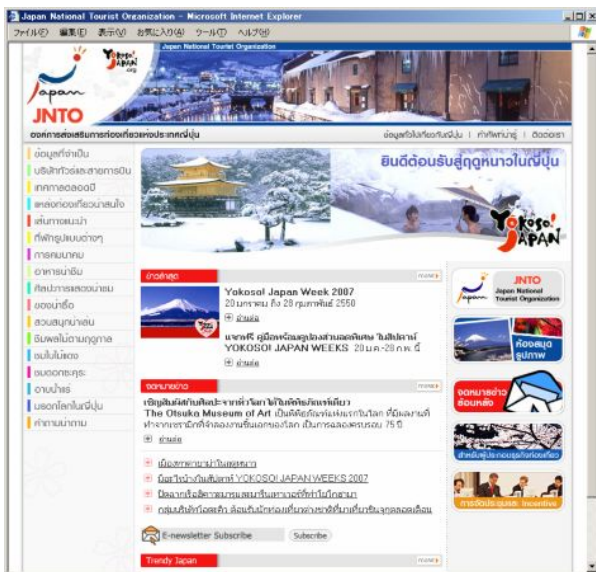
Japan National Tourist Organization - Microsoft Internet Explorer

ファイル(F) 編集(E) 表示(V) お気に入り(A) ツール(T) ヘルプ(H)

Japan National Tourist Organization

Japan JNTO

YOKOSO! JAPAN .org

องค์การส่งเสริมการท่องเที่ยวแห่งประเทศญี่ปุ่น

ข้อมูลทั่วไปเกี่ยวกับญี่ปุ่น | ท่าทีพาน่ารู้ | ติดต่อเรา

ข้อมูลจำเป็น
บริษัททัวร์และสายการบิน
เทศกาลตลอดปี
แหล่งท่องเที่ยวน่าสนใจ
เส้นทางแนะนำ
ที่พักรูปแบบต่างๆ
การคมนาคม
อาหารน่าชิม
ศิลปะการแสดงน่าชม
ของน่าซื้อ
สวนสนุกน่าเล่น
ฉันพลไม้ตามฤดูกาล
ชมใบไม้แดง
ชมดอกซากุระ
อาบน้ำแร่
มรดกโลกในญี่ปุ่น
คำถามน่าถาม

ยินดีต้อนรับสู่ฤดูหนาวในญี่ปุ่น

YOKOSO! JAPAN

ข่าวล่าสุด
more

Yokoso! Japan Week 2007
20 มกราคม ถึง 28 กุมภาพันธ์ 2550
อ่านต่อ

แจกฟรี คู่มือหรือสมุดบันทึกส่วนลดพิเศษ ในสัปดาห์ YOKOSO! JAPAN WEEKS 20 ม.ค.-28 ก.พ. นี้
อ่านต่อ

จดหมายข่าว
more

เชิญชมพิพิธภัณฑ์ศิลปะจากทั่วโลกได้ในพิพิธภัณฑ์เดียว The Otsuka Museum of Art เป็นพิพิธภัณฑ์แห่งแรกในโลก ที่มีผลงานศิลปะจากทั่วโลกกว่าพันชิ้น เป็นการฉลองครบรอบ 75 ปี
อ่านต่อ

เมืองพาณิชย์น่าไปในฤดูหนาว
ผู้สนใจร่วมเป็นสมาชิก YOKOSO! JAPAN WEEKS 2007
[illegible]
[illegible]

E-newsletter Subscribe
Subscribe

Trendy Japan
more

JNTO
Japan National Tourist Organization

ห้องสมุดรูปภาพ

จดหมายข่าวย้อนหลัง

สำหรับผู้ประกอบธุรกิจท่องเที่ยว

การจัดประชุมและ Incentive